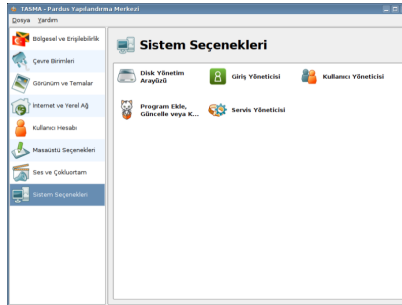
TASMA - Pardus Yapılandırma Merkezi

Dosya Yardım

Bölgesel ve Erişilebilirlik
Çevre Birimleri
Görünüm ve Temalar
İnternet ve Yerel Ağ
Kullanıcı Hesabı
Masaüstü Seçenekleri
Ses ve Çokluortam
Sistem Seçenekleri

Sistem Seçenekleri

Disk Yönetim Arayüzü
Giriş Yöneticisi
Kullanıcı Yöneticisi
Program Ekle, Güncelle veya K...
Servis Yöneticisi